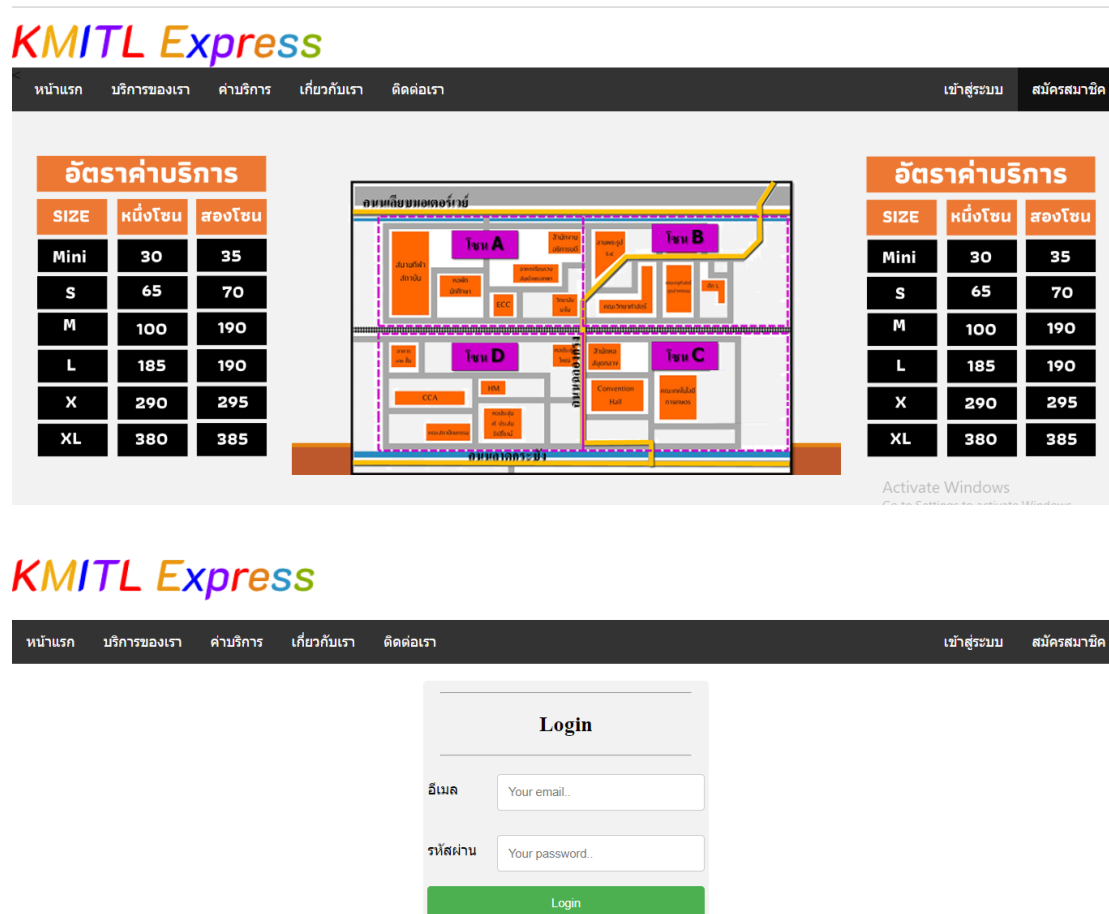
KMITL Express

หน้าแรก บริการของเรา ค่าบริการ เกี่ยวกับเรา ติดต่อเรา เข้าสู่ระบบ สมัครสมาชิก

อัตราค่าบริการ

| SIZE | หนึ่งโซน | สองโซน |
|---|---|---|
| Mini | 30 | 35 |
| S | 65 | 70 |
| M | 100 | 190 |
| L | 185 | 190 |
| X | 290 | 295 |
| XL | 380 | 385 |

ถนนเลียบมอเตอร์เวย์

โซน A

โซน B

โซน D

โซน C

สนามกีฬาสถาบัน

หอพักนักศึกษา

ECC

CCA

HM

Convention Hall

ถนนฉลองกรุง

ถนนลาดกระบัง

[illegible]

อัตราค่าบริการ

| SIZE | หนึ่งโซน | สองโซน |
|---|---|---|
| Mini | 30 | 35 |
| S | 65 | 70 |
| M | 100 | 190 |
| L | 185 | 190 |
| X | 290 | 295 |
| XL | 380 | 385 |

Activate Windows
Go to Settings to activate Windows.

KMITL Express

หน้าแรก บริการของเรา ค่าบริการ เกี่ยวกับเรา ติดต่อเรา เข้าสู่ระบบ สมัครสมาชิก

Login

อีเมล Your email..

รหัสผ่าน Your password..

Login